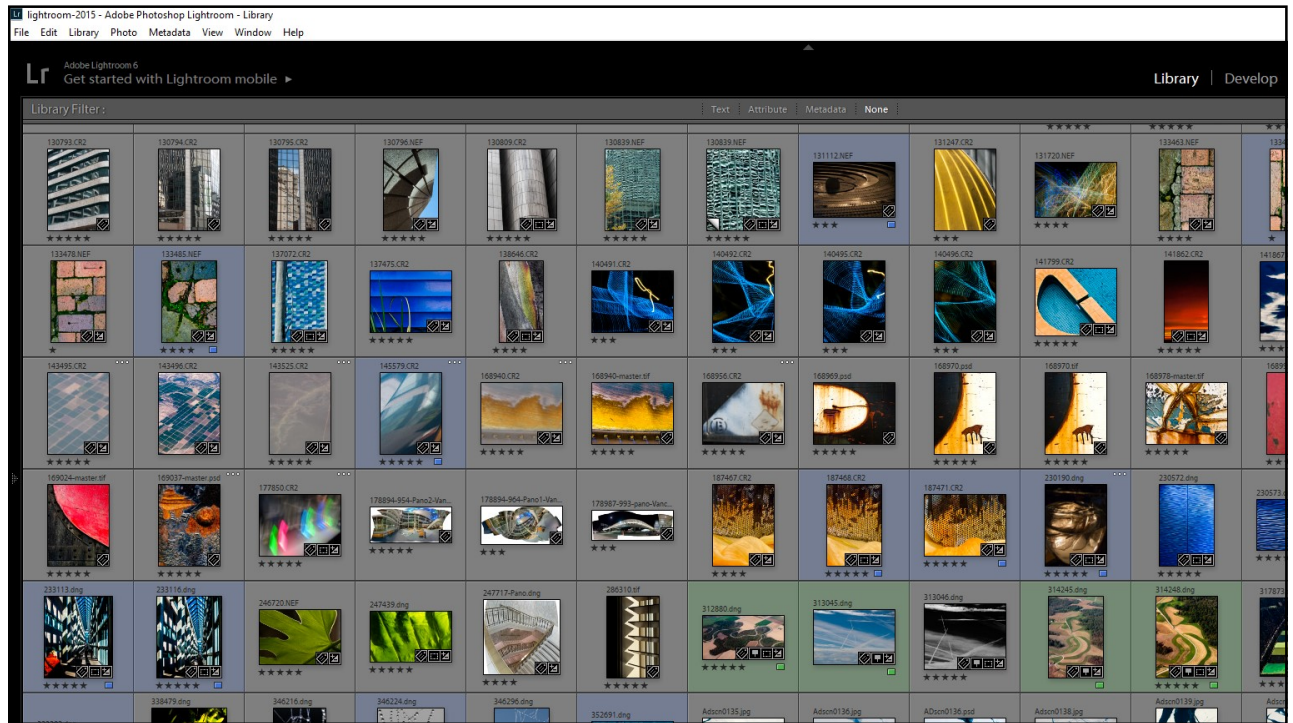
lightroom-2015 - Adobe Photoshop Lightroom - Library
File Edit Library Photo Metadata View Window Help

Lr Adobe Lightroom 6
Get started with Lightroom mobile ►

Library | Develop

Library Filter :
Text Attribute Metadata None

130793.CR2
130794.CR2
130795.CR2
130796.NEF
130809.CR2
130839.CR2
130839.NEF
131112.NEF
131247.CR2
131720.NEF
133463.NEF

133478.NEF
133485.NEF
137072.CR2
137475.CR2
138646.CR2
140491.CR2
140492.CR2
140495.CR2
140496.CR2
141799.CR2
141862.CR2

143495.CR2
143496.CR2
143525.CR2
145579.CR2
168940.CR2
168940-master.tif
168956.CR2
168969.psd
168970.psd
168970.tif
168978-master.tif

169024-master.tif
169037-master.psd
177850.CR2
178894-964-Pano2-Van...
178894-964-Pano1-Van...
178987-993-pano-Vanc...
187467.CR2
187468.CR2
187471.CR2
230190.dng
230572.dng

233113.dng
233116.dng
246720.NEF
247439.dng
247717-Pano.dng
286310.tif
312880.dng
313045.dng
313046.dng
314245.dng
314248.dng

338479.dng
346216.dng
346224.dng
346296.dng
352691.dng
Adscn0135.jpg
Adscn0136.jpg
ADscn0136.psd
Adscn0138.jpg
Adscn0139.jpg